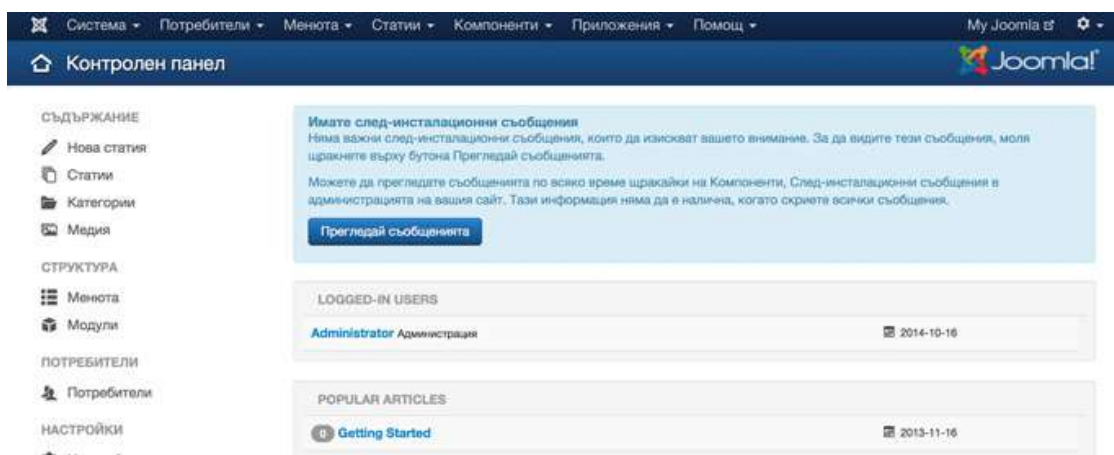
Система ▾ Потребители ▾ Менюта ▾ Статии ▾ Компоненти ▾ Приложения ▾ Помощ ▾ My Joomla

Контролен панел

Joomla!

СЪДЪРЖАНИЕ
Нова статия
Статии
Категории
Медия

СТРУКТУРА
Менюта
Модули

ПОТРЕБИТЕЛИ
Потребители

НАСТРОЙКИ

Имате след-инсталационни съобщения
Няма важни след-инсталационни съобщения, които да изискват вашето внимание. За да видите тези съобщения, моля щракнете върху бутона Прегледай съобщенията.

Можете да прегледате съобщенията по всяко време щракайки на Компоненти, След-инсталационни съобщения в администрацията на вашия сайт. Тази информация няма да е налична, когато скриете всички съобщения.

Прегледай съобщенията

LOGGED-IN USERS

Administrator Администрация 2014-10-16

POPULAR ARTICLES

0 Getting Started 2013-11-16